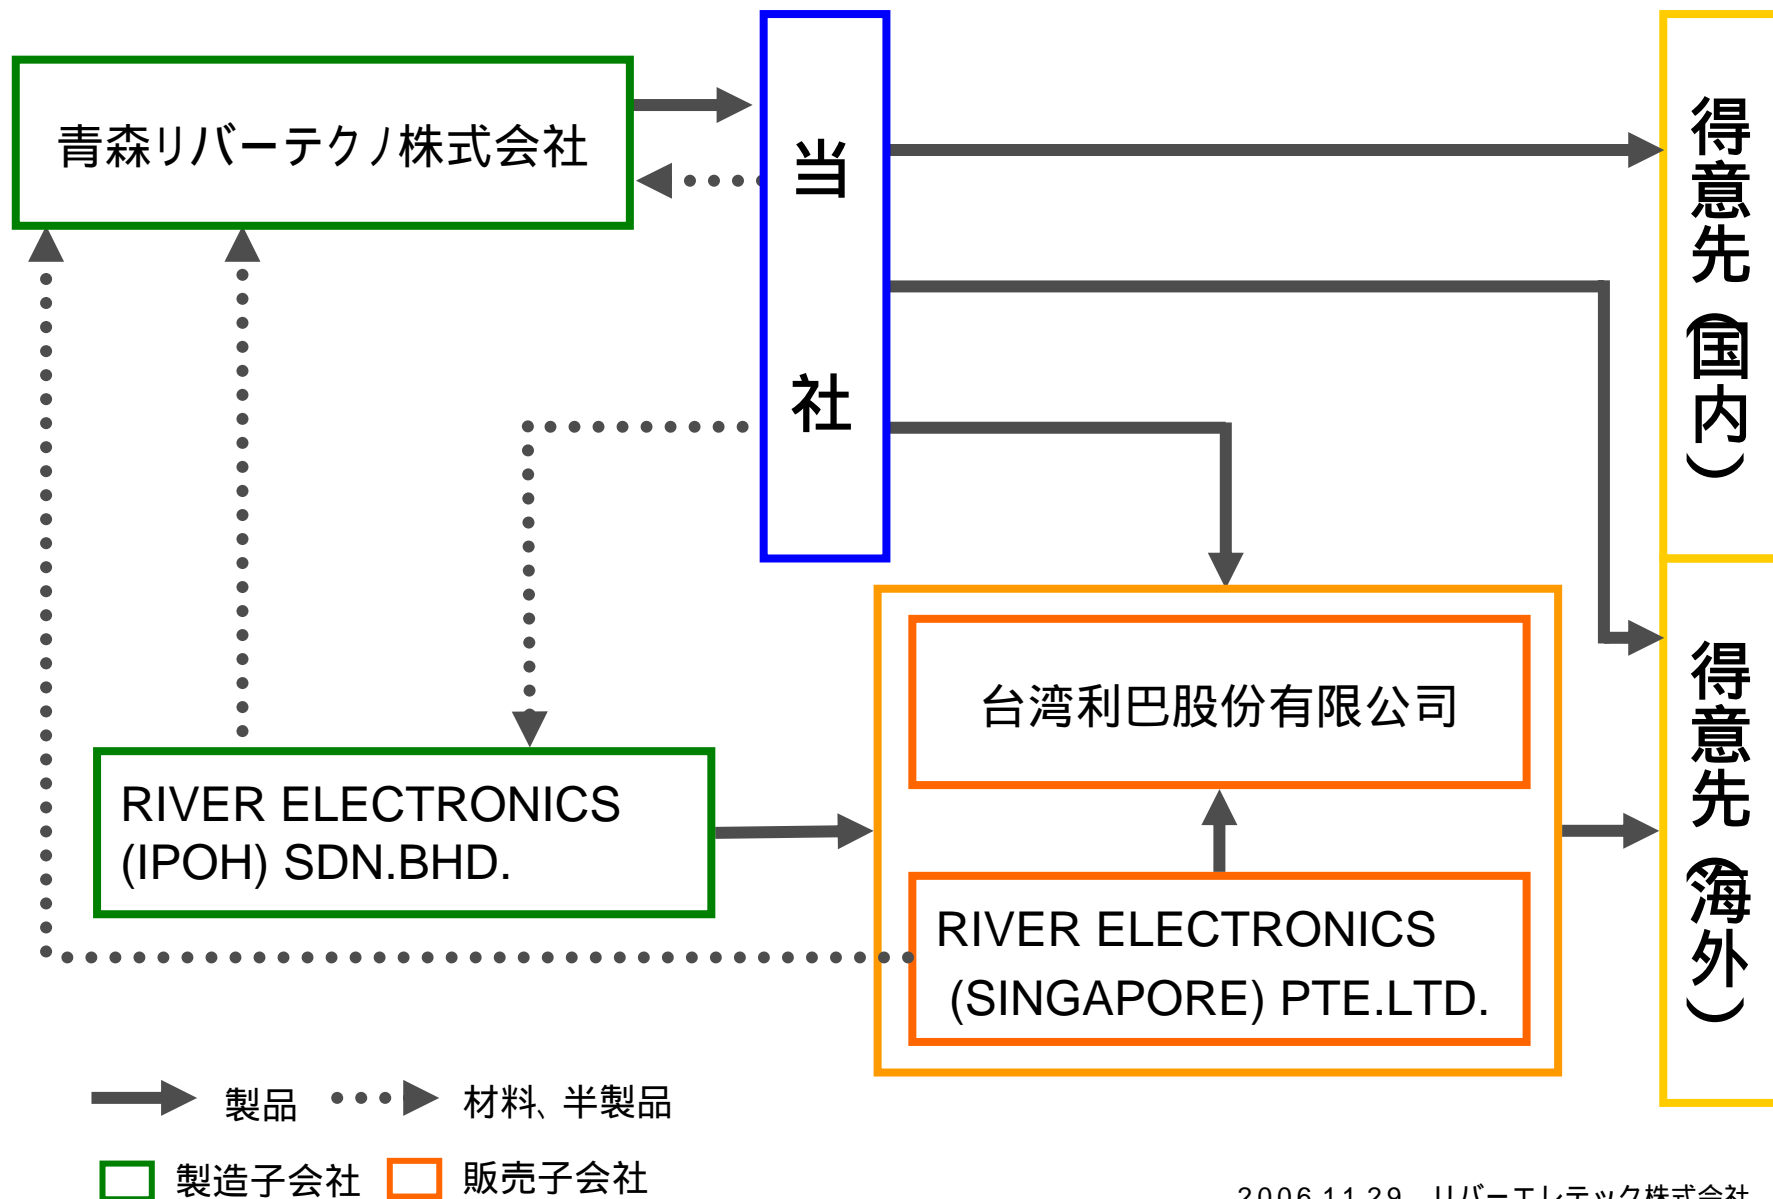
青森リバーテクノ株式会社

当

社

得意先（国内）

台湾利巴股份有限公司

RIVER ELECTRONICS (IPOH) SDN.BHD.

RIVER ELECTRONICS (SINGAPORE) PTE.LTD.

得意先（海外）

製品 材料、半製品

製造子会社 販売子会社

2006.11.29 リバーエレテック株式会社